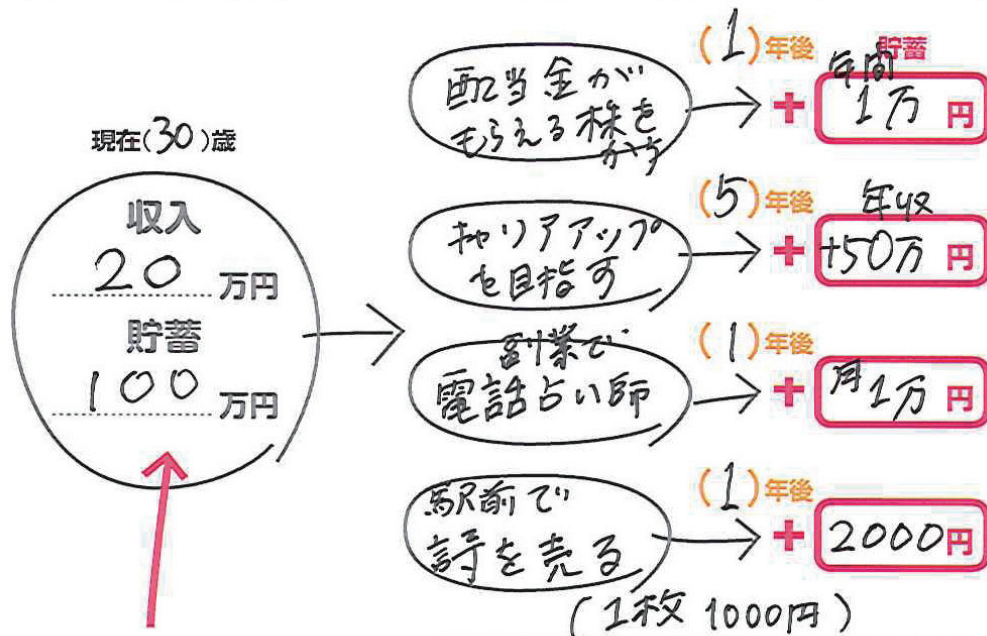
現在(30)歳

収入
20 万円

貯蓄
100 万円

配当金が もらえる株を かう
(1)年後 貯蓄
+ 年间 1万 円

キャリアアップ を目指す
(5)年後 年収
+ +50万 円

副業で 電話占い師
(1)年後
+ 月1万 円

駅前で 詩を売る
(1)年後
+ 2000円

(1枚 1000円)